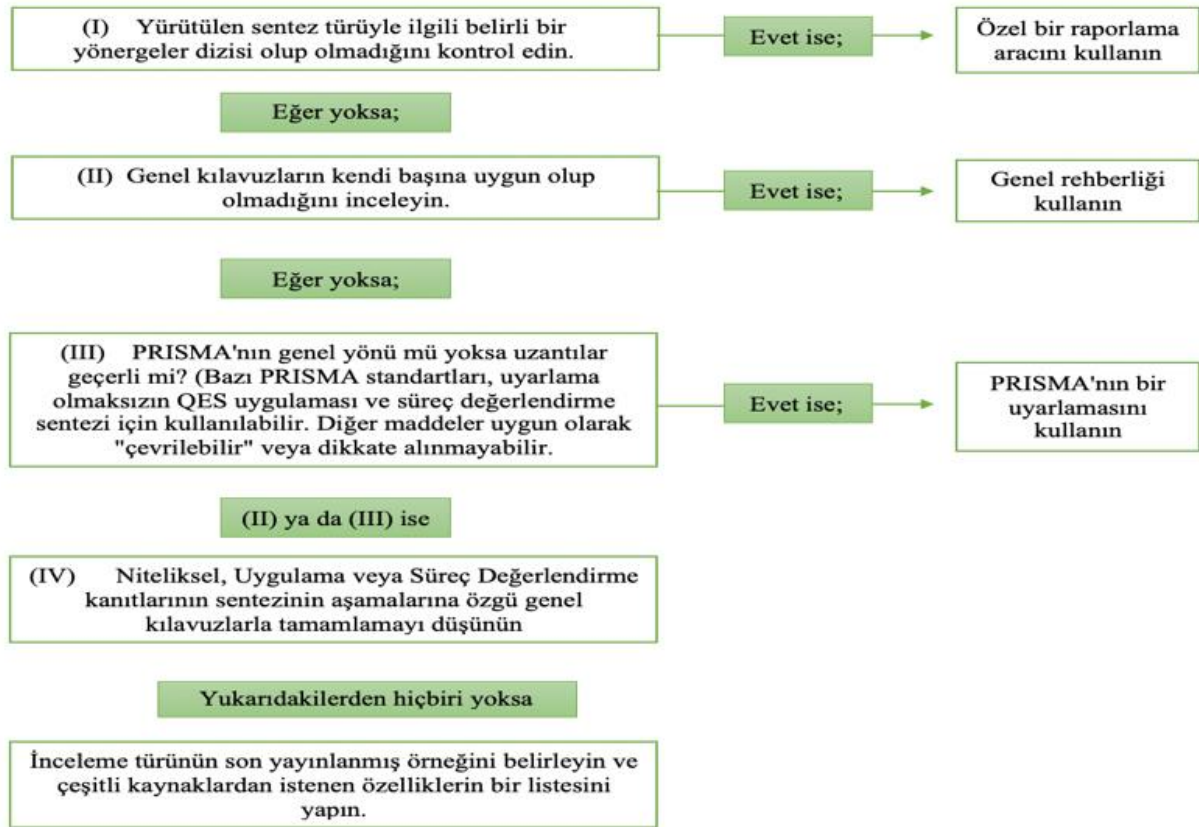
(I) Yürütülen sentez türüyle ilgili belirli bir yönergeler dizisi olup olmadığını kontrol edin.

Evet ise;

Özel bir raporlama aracını kullanın

Eğer yoksa;

(II) Genel kılavuzların kendi başına uygun olup olmadığını inceleyin.

Evet ise;

Genel rehberliği kullanın

Eğer yoksa;

(III) PRISMA'nın genel yönü mü yoksa uzantılar geçerli mi? (Bazı PRISMA standartları, uyarlama olmaksızın QES uygulaması ve süreç değerlendirme sentezi için kullanılabilir. Diğer maddeler uygun olarak "çevrilebilir" veya dikkate alınmayabilir.

Evet ise;

PRISMA'nın bir uyarlamasını kullanın

(II) ya da (III) ise

(IV) Niteliksel, Uygulama veya Süreç Değerlendirme kanıtlarının sentezinin aşamalarına özgü genel kılavuzlarla tamamlamayı düşünün

Yukarıdakilerden hiçbiri yoksa

İnceleme türünün son yayınlanmış örneğini belirleyin ve çeşitli kaynaklardan istenen özelliklerin bir listesini yapın.